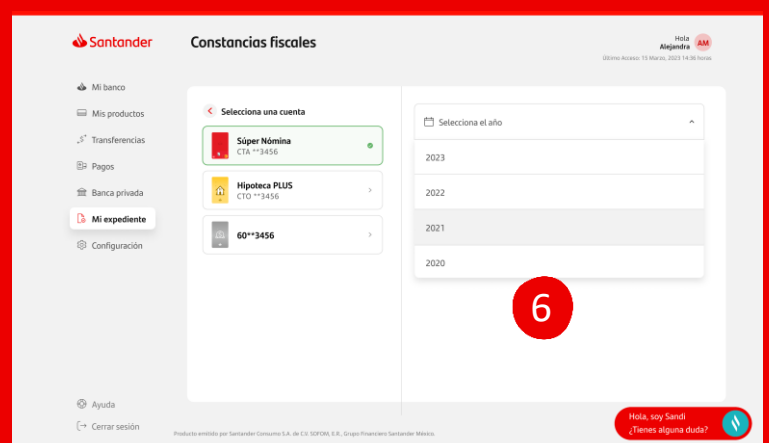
Santander

Constancias fiscales

Hola
Alejandra
AM
Último Acceso: 15 Marzo, 2023 14:06 horas

Mi banco
Mis productos
Transferencias
Pagos
Banca privada
Mi expediente
Configuración

Selecciona una cuenta

Súper Nómina
CTA **3456

Hipoteca PLUS
CTO **3456

60**3456

Selecciona el año

2023
2022
2021
2020

6

Ayuda
Cerrar sesión

Producto emitido por Santander Consumo S.A. de C.V. SOFOM, E.R., Grupo Financiero Santander México.

Hola, soy Sandi
¿Tienes alguna duda?